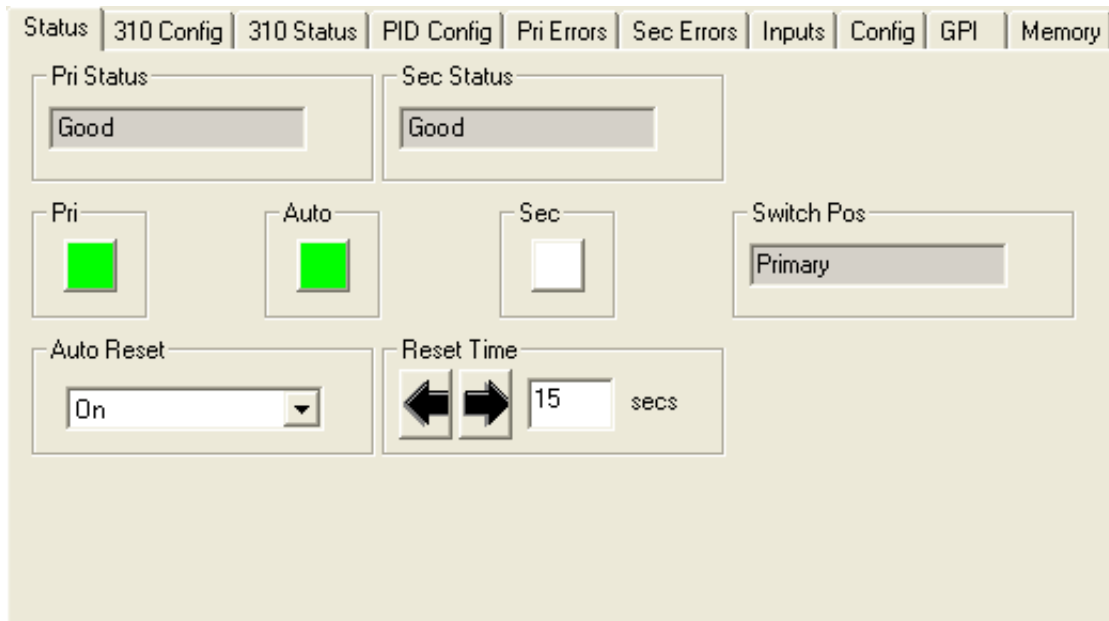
Status | 310 Config | 310 Status | PID Config | Pri Errors | Sec Errors | Inputs | Config | GPI | Memory

Pri Status
Good

Sec Status
Good

Pri

Auto

Sec

Switch Pos
Primary

Auto Reset
On

Reset Time
15 secs